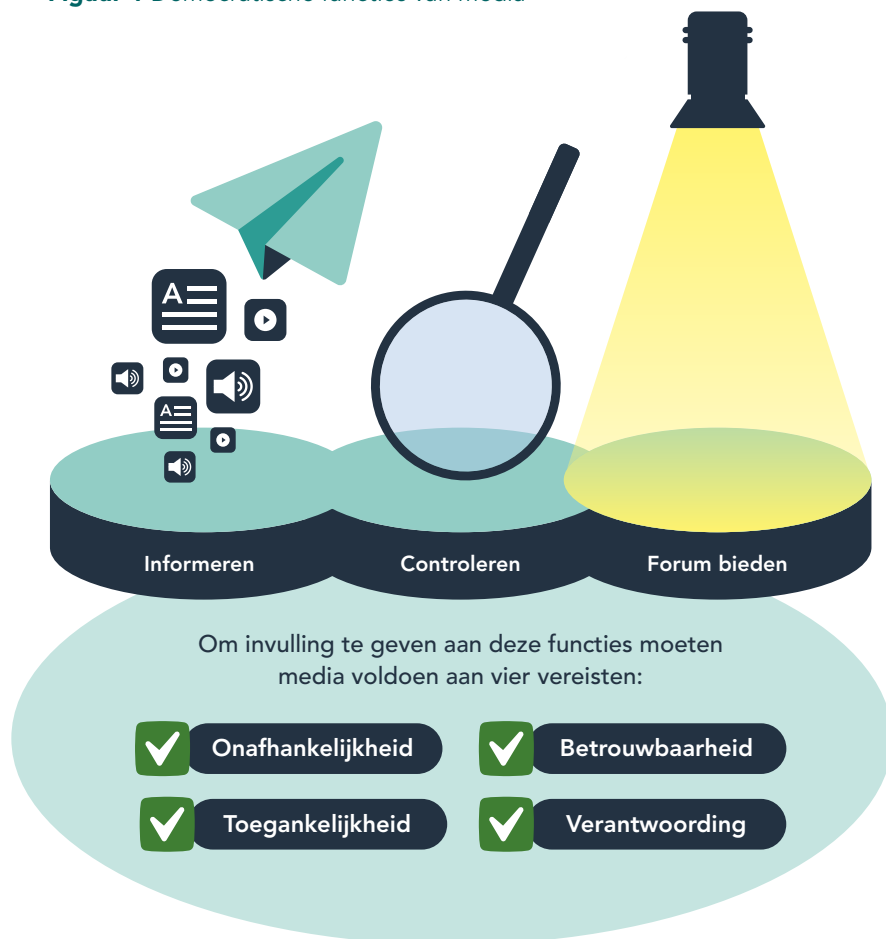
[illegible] Democratische functies van media

A

A

Informeren

Controleren

Forum bieden

Om invulling te geven aan deze functies moeten media voldoen aan vier vereisten:

Onafhankelijkheid

Betrouwbaarheid

Toegankelijkheid

Verantwoording